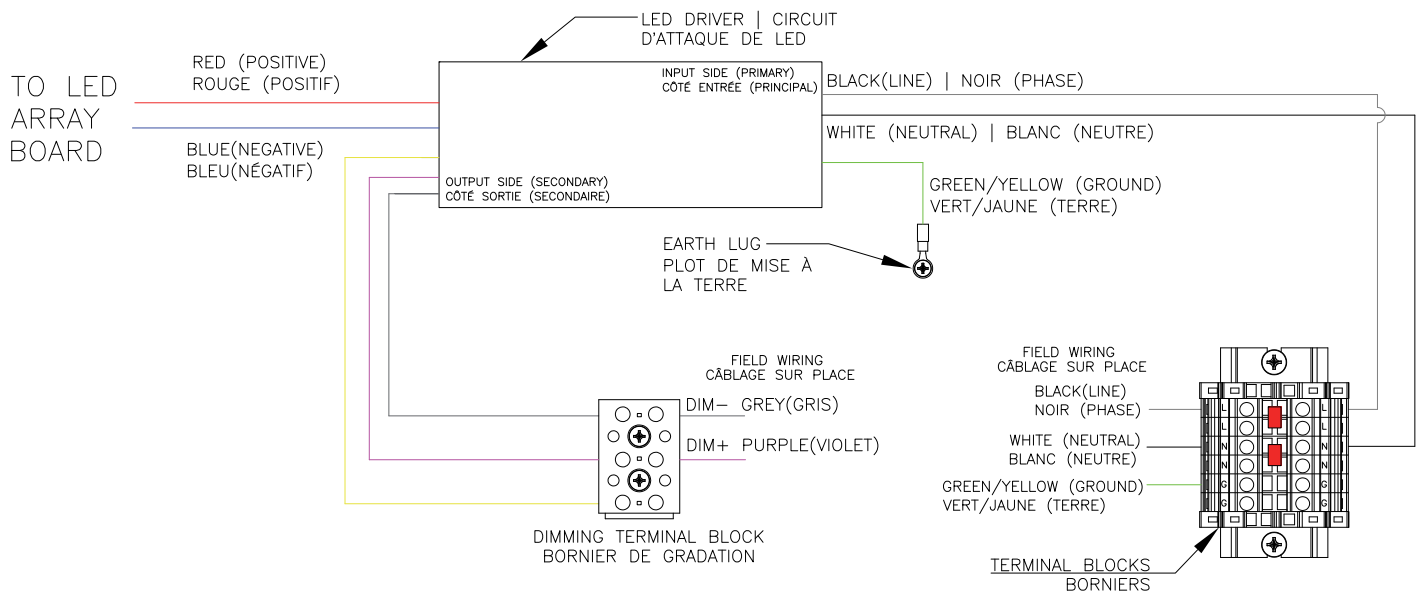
LED DRIVER | CIRCUIT
D'ATTAQUE DE LED

TO LED
ARRAY
BOARD

RED (POSITIVE)
ROUGE (POSITIF)

BLUE(NEGATIVE)
BLEU(NÉGATIF)

INPUT SIDE (PRIMARY)
CÔTÉ ENTRÉE (PRINCIPAL)

OUTPUT SIDE (SECONDARY)
CÔTÉ SORTIE (SECONDAIRE)

BLACK(LINE) | NOIR (PHASE)

WHITE (NEUTRAL) | BLANC (NEUTRE)

GREEN/YELLOW (GROUND)
VERT/JAUNE (TERRE)

EARTH LUG
PLOT DE MISE À
LA TERRE

FIELD WIRING
CÂBLAGE SUR PLACE

DIM− GREY(GRIS)

DIM+ PURPLE(VIOLET)

DIMMING TERMINAL BLOCK
BORNIER DE GRADATION

FIELD WIRING
CÂBLAGE SUR PLACE

BLACK(LINE)
NOIR (PHASE)

WHITE (NEUTRAL)
BLANC (NEUTRE)

GREEN/YELLOW (GROUND)
VERT/JAUNE (TERRE)

L L N N G G
L L N N G G

TERMINAL BLOCKS
BORNIERS